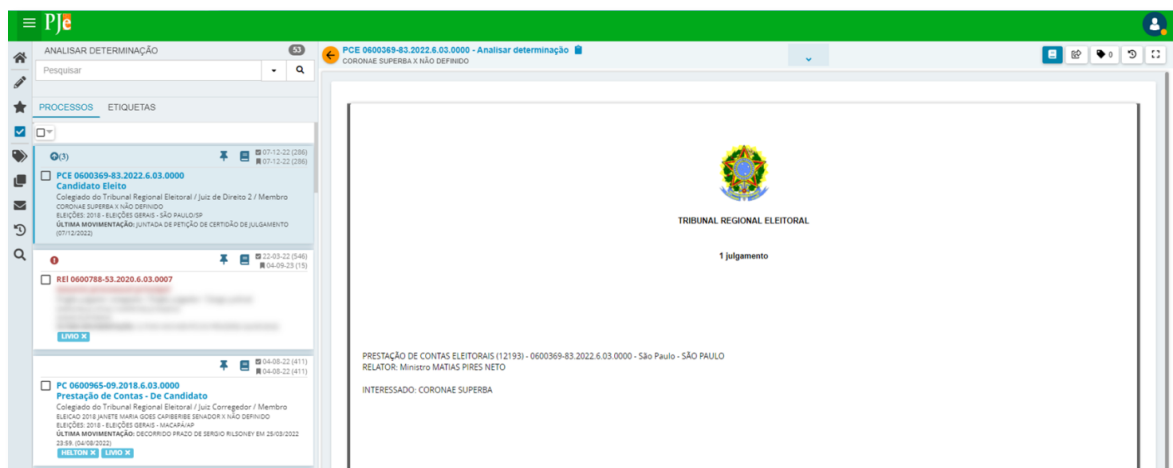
PJe

ANALISAR DETERMINAÇÃO 53

Pesquisar

PROCESSOS ETIQUETAS

(3)

07-12-22 (286)
07-12-22 (286)

PCE 0600369-83.2022.6.03.0000
Candidato Eleito
Colegiado do Tribunal Regional Eleitoral / Juiz de Direito 2 / Membro
CORONAE SUPERBA X NÃO DEFINIDO
ELEIÇÕES: 2018 - ELEIÇÕES GERAIS - SÃO PAULO/SP
ÚLTIMA MOVIMENTAÇÃO: JUNTADA DE PETIÇÃO DE CERTIDÃO DE JULGAMENTO (07/12/2022)

22-03-22 (546)
04-09-23 (15)

REI 0600788-53.2020.6.03.0007
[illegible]

LIVIO ×

04-08-22 (411)
04-08-22 (411)

PC 0600965-09.2018.6.03.0000
Prestação de Contas - De Candidato
Colegiado do Tribunal Regional Eleitoral / Juiz Corregedor / Membro
ELEICAO 2018 JANETE MARIA GOES CAPIBERIBE SENADOR X NÃO DEFINIDO
ELEIÇÕES: 2018 - ELEIÇÕES GERAIS - MACAPÁ/AP
ÚLTIMA MOVIMENTAÇÃO: DECORRIDO PRAZO DE SERGIO RILSONEY EM 25/03/2022 23:59. (04/08/2022)

HELTON × LIVIO ×

PCE 0600369-83.2022.6.03.0000 - Analisar determinação
CORONAE SUPERBA X NÃO DEFINIDO

0

TRIBUNAL REGIONAL ELEITORAL

1 julgamento

PRESTAÇÃO DE CONTAS ELEITORAIS (12193) - 0600369-83.2022.6.03.0000 - São Paulo - SÃO PAULO
RELATOR: Ministro MATIAS PIRES NETO

INTERESSADO: CORONAE SUPERBA